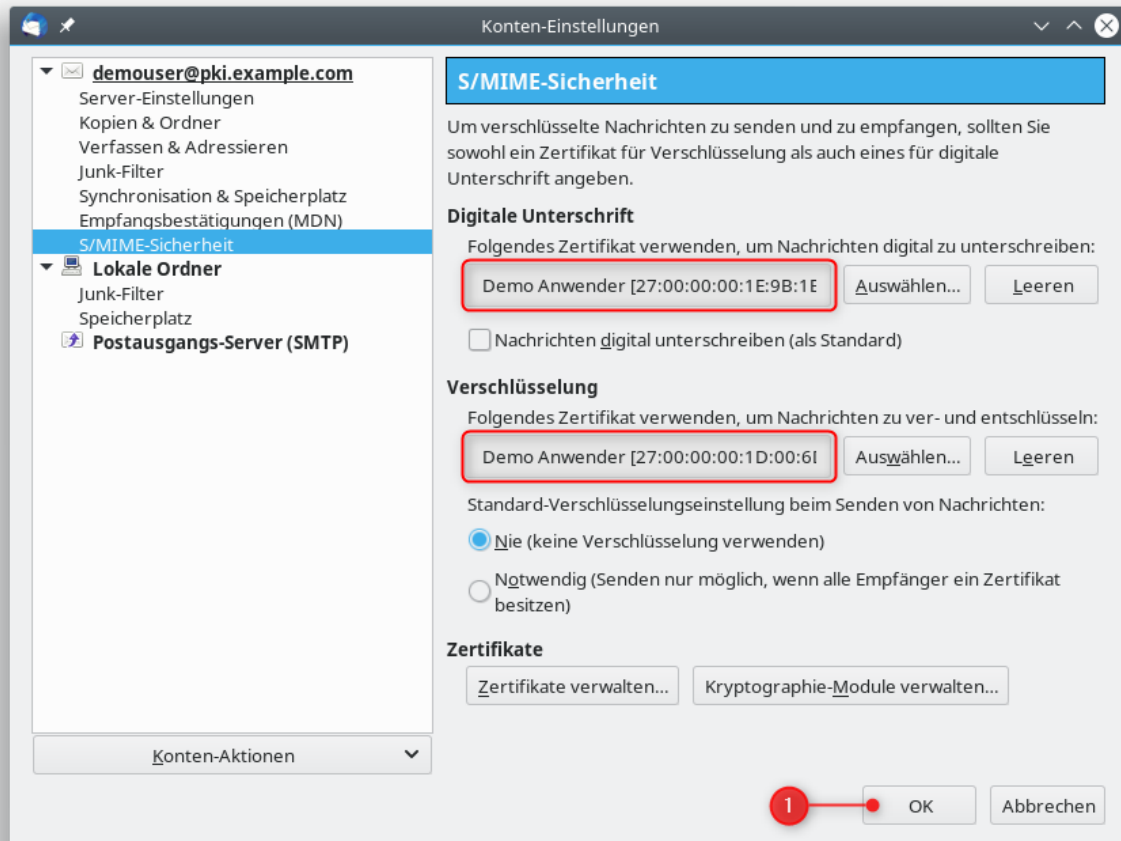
Konten-Einstellungen

demouser@pki.example.com
Server-Einstellungen
Kopien & Ordner
Verfassen & Adressieren
Junk-Filter
Synchronisation & Speicherplatz
Empfangsbestätigungen (MDN)
S/MIME-Sicherheit
Lokale Ordner
Junk-Filter
Speicherplatz
Postausgangs-Server (SMTP)

Konten-Aktionen

S/MIME-Sicherheit

Um verschlüsselte Nachrichten zu senden und zu empfangen, sollten Sie sowohl ein Zertifikat für Verschlüsselung als auch eines für digitale Unterschrift angeben.

Digitale Unterschrift

Folgendes Zertifikat verwenden, um Nachrichten digital zu unterschreiben:

Demo Anwender [27:00:00:00:1E:9B:1E

Auswählen...

Leeren

Nachrichten digital unterschreiben (als Standard)

Verschlüsselung

Folgendes Zertifikat verwenden, um Nachrichten zu ver- und entschlüsseln:

Demo Anwender [27:00:00:00:1D:00:6I

Auswählen...

Leeren

Standard-Verschlüsselungseinstellung beim Senden von Nachrichten:

Nie (keine Verschlüsselung verwenden)

Notwendig (Senden nur möglich, wenn alle Empfänger ein Zertifikat besitzen)

Zertifikate

Zertifikate verwalten...

Kryptographie-Module verwalten...

1

OK

Abbrechen